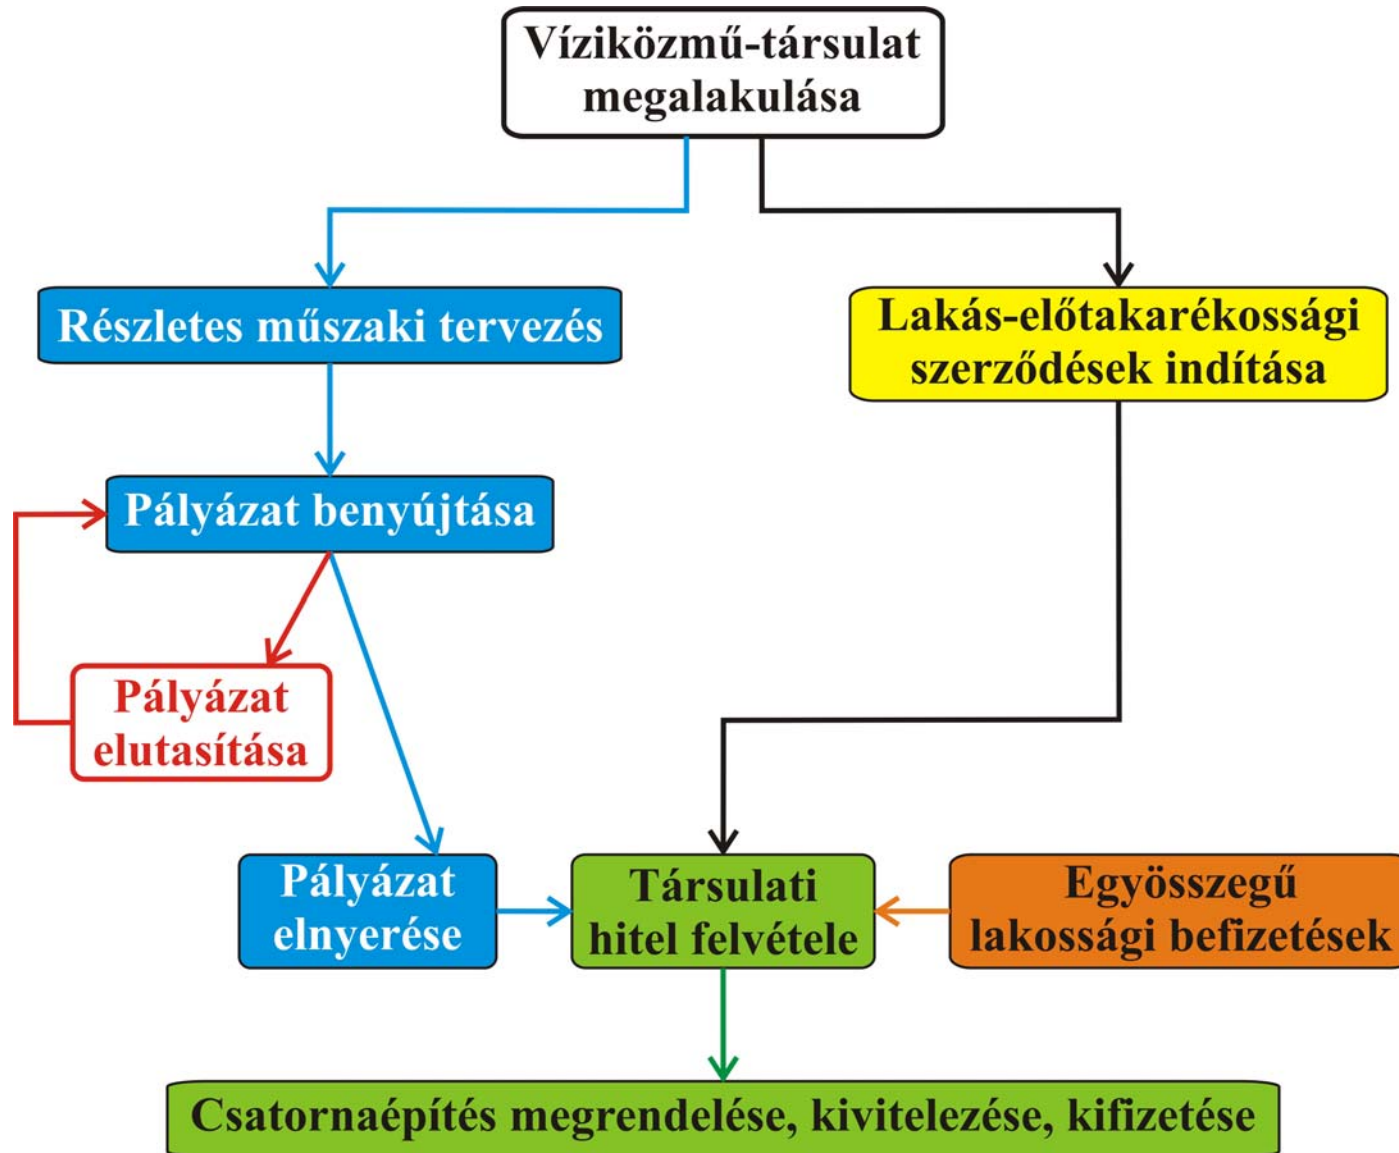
Víziközmű-társulat megalakulása

Részletes műszaki tervezés

Lakás-előtakarékossági szerződések indítása

Pályázat benyújtása

Pályázat elutasítása

Pályázat elnyerése

Társulati hitel felvétele

Egyösszegű lakossági befizetések

Csatornaépítés megrendelése, kivitelezése, kifizetése